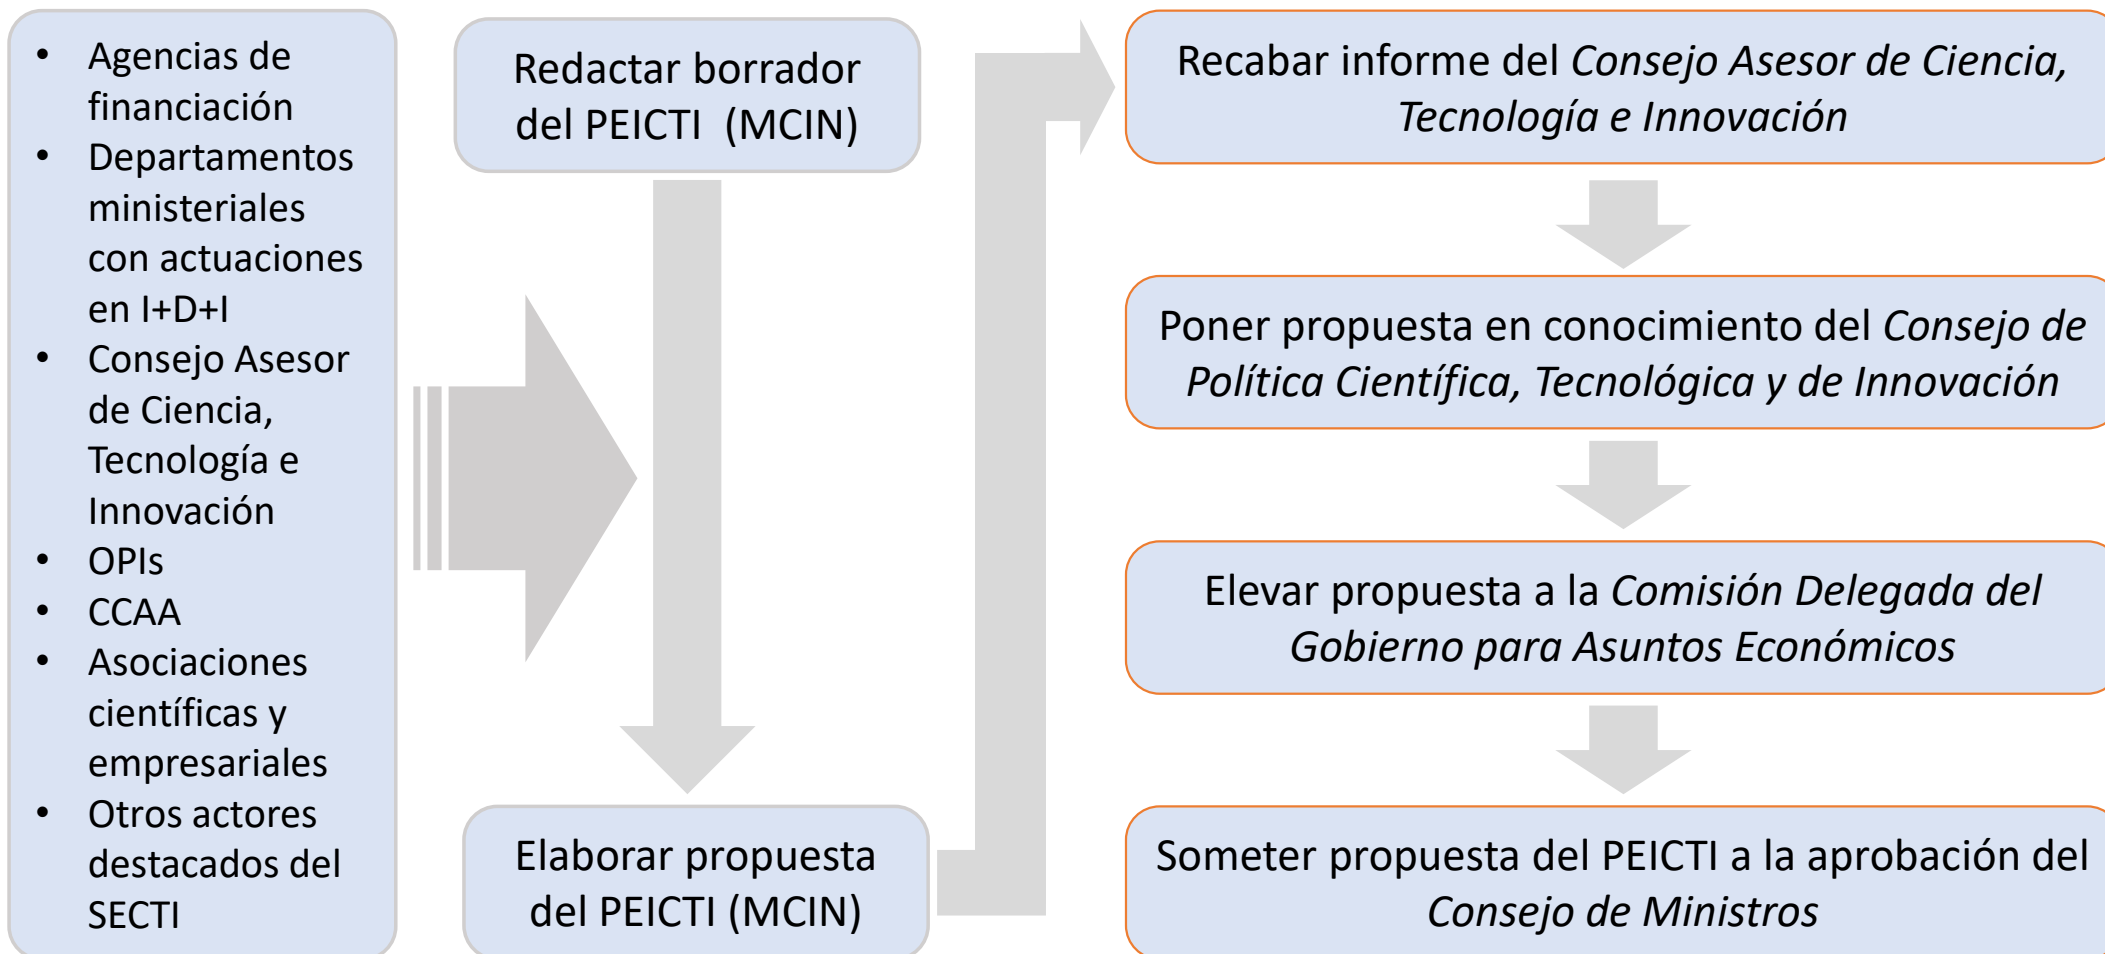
- Agencias de financiación
- Departamentos ministeriales con actuaciones en I+D+I
- Consejo Asesor de Ciencia, Tecnología e Innovación
- OPIs
- CCAA
- Asociaciones científicas y empresariales
- Otros actores destacados del SECTI

Redactar borrador del PEICTI (MCIN)

Elaborar propuesta del PEICTI (MCIN)

Recabar informe del *Consejo Asesor de Ciencia, Tecnología e Innovación*

Poner propuesta en conocimiento del *Consejo de Política Científica, Tecnológica y de Innovación*

Elevar propuesta a la *Comisión Delegada del Gobierno para Asuntos Económicos*

Someter propuesta del PEICTI a la aprobación del *Consejo de Ministros*